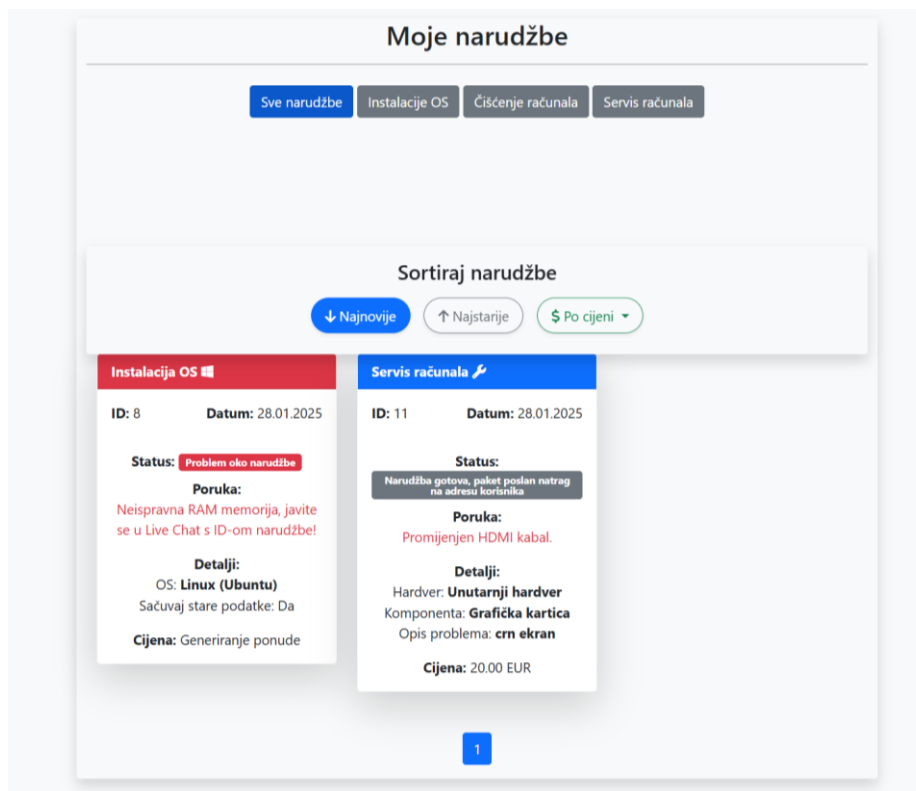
Moje narudžbe

Sve narudžbe | Instalacije OS | Čišćenje računala | Servis računala

Sortiraj narudžbe

↓ Najnovije | ↑ Najstarije | $ Po cijeni

Instalacija OS

ID: 8 Datum: 28.01.2025

Status: Problem oko narudžbe

Poruka:
Neispravna RAM memorija, javite se u Live Chat s ID-om narudžbe!

Detalji:
OS: Linux (Ubuntu)
Sačuvaj stare podatke: Da

Cijena: Generiranje ponude

Servis računala

ID: 11 Datum: 28.01.2025

Status:
Narudžba gotova, paket poslan natrag na adresu korisnika

Poruka:
Promijenjen HDMI kabal.

Detalji:
Hardver: Unutarnji hardver
Komponenta: Grafička kartica
Opis problema: crn ekran

Cijena: 20.00 EUR

1